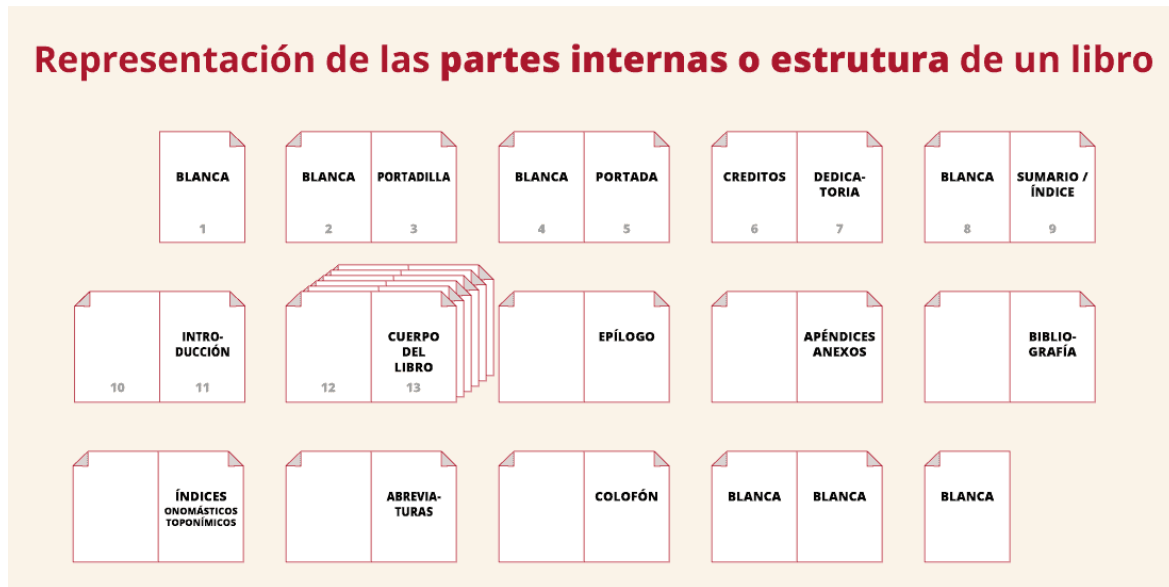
Representación de las partes internas o estrutura de un libro

BLANCA
1

BLANCA
2

PORTADILLA
3

BLANCA
4

PORTADA
5

CREDITOS
6

DEDICATORIA
7

BLANCA
8

SUMARIO / ÍNDICE
9

10

INTRODUCCIÓN
11

12

CUERPO DEL LIBRO
13

EPÍLOGO

APÉNDICES ANEXOS

BIBLIOGRAFÍA

ÍNDICES ONOMÁSTICOS TOPONÍMICOS

ABREVIATURAS

COLOFÓN

BLANCA

BLANCA

BLANCA